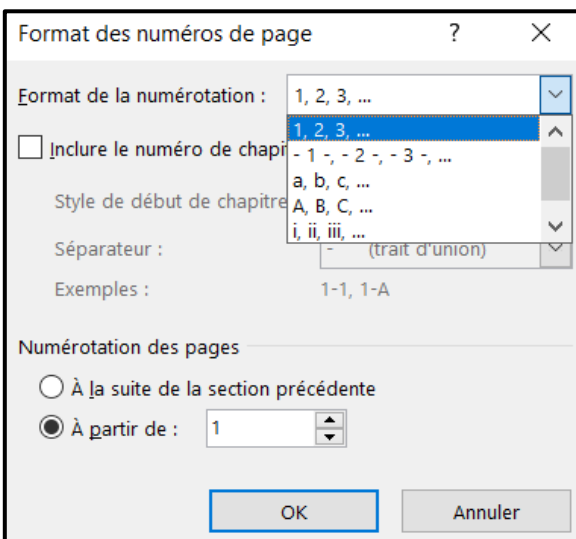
Format des numéros de page ? X

Format de la numérotation : 1, 2, 3, ...

1, 2, 3, ...
- 1 -, - 2 -, - 3 -, ...
a, b, c, ...
A, B, C, ...
i, ii, iii, ...

Inclure le numéro de chapi

Style de début de chapitre

Séparateur : - (trait d'union)

Exemples : 1-1, 1-A

Numérotation des pages

À la suite de la section précédente

À partir de : 1

OK Annuler